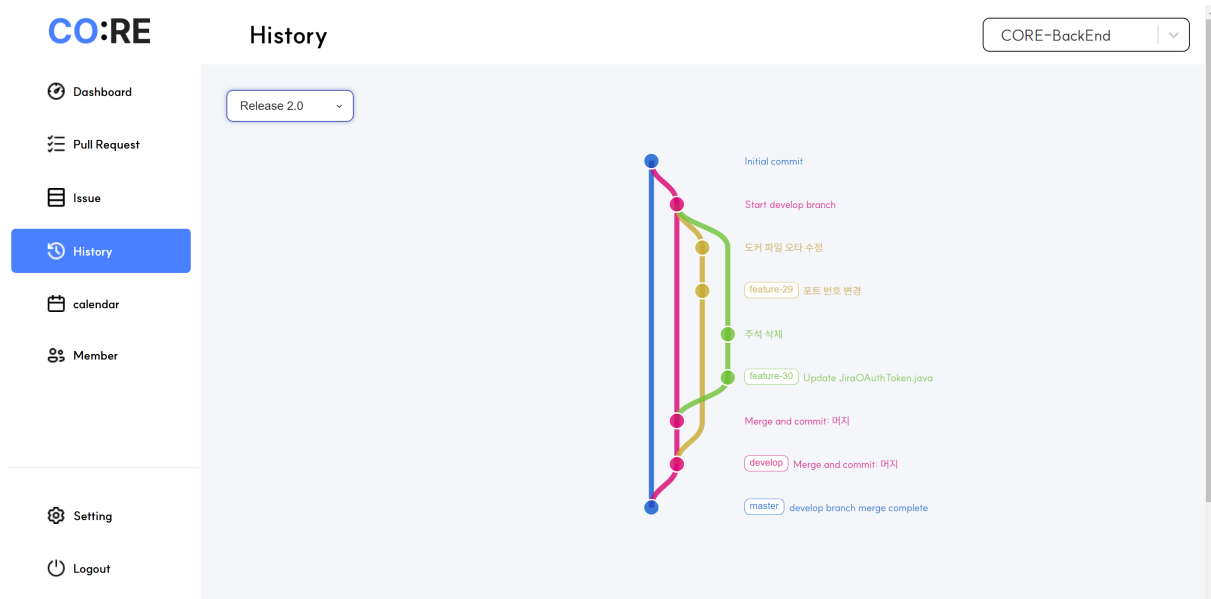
CO:RE

History

CORE-BackEnd

Dashboard

Pull Request

Issue

History

calendar

Member

Setting

Logout

Release 2.0

Initial commit

Start develop branch

도커 파일 오타 수정

feature-29 포트 번호 변경

주석 삭제

feature-30 Update JiraOAuthToken.java

Merge and commit: 머지

develop Merge and commit: 머지

master develop branch merge complete